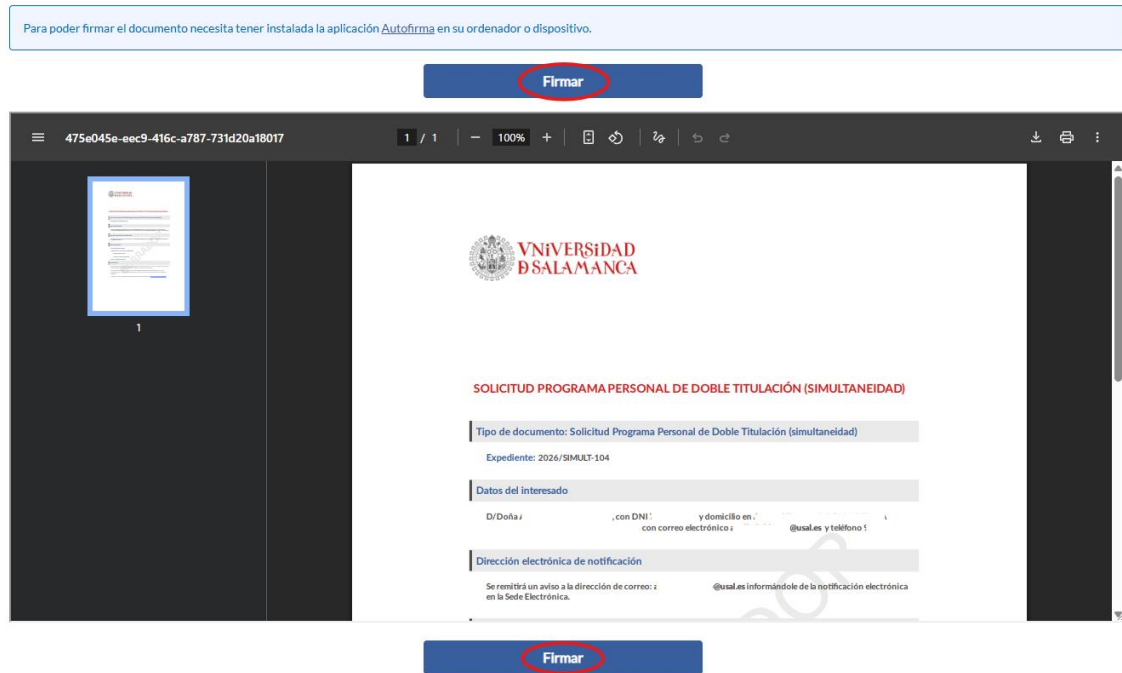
Para poder firmar el documento necesita tener instalada la aplicación Autofirma en su ordenador o dispositivo.

Firmar

475e045e-eec9-416c-a787-731d20a18017

1 / 1 | — 100% +

1

VNiVERSiDAD
D SALAMANCA

SOLICITUD PROGRAMA PERSONAL DE DOBLE TITULACIÓN (SIMULTANEIDAD)

Tipo de documento: Solicitud Programa Personal de Doble Titulación (simultaneidad)

Expediente: 2026/SIMULT-104

Datos del interesado

D/Doña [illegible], con DNI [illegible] y domicilio en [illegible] con correo electrónico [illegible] @usal.es y teléfono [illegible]

Dirección electrónica de notificación

Se remitirá un aviso a la dirección de correo: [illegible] @usal.es informándole de la notificación electrónica en la Sede Electrónica.

Firmar